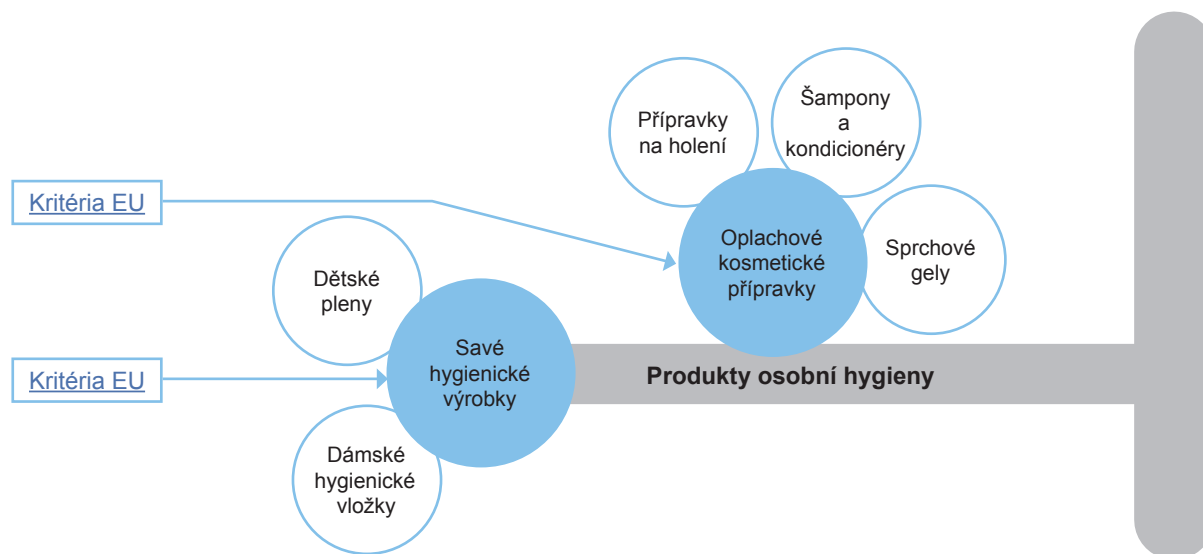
Přípravky na holení

Šampony a kondicionéry

Kritéria EU

Oplachové kosmetické přípravky

Sprchové gely

Dětské pleny

Kritéria EU

Savé hygienické výrobky

Produkty osobní hygieny

Dámské hygienické vložky